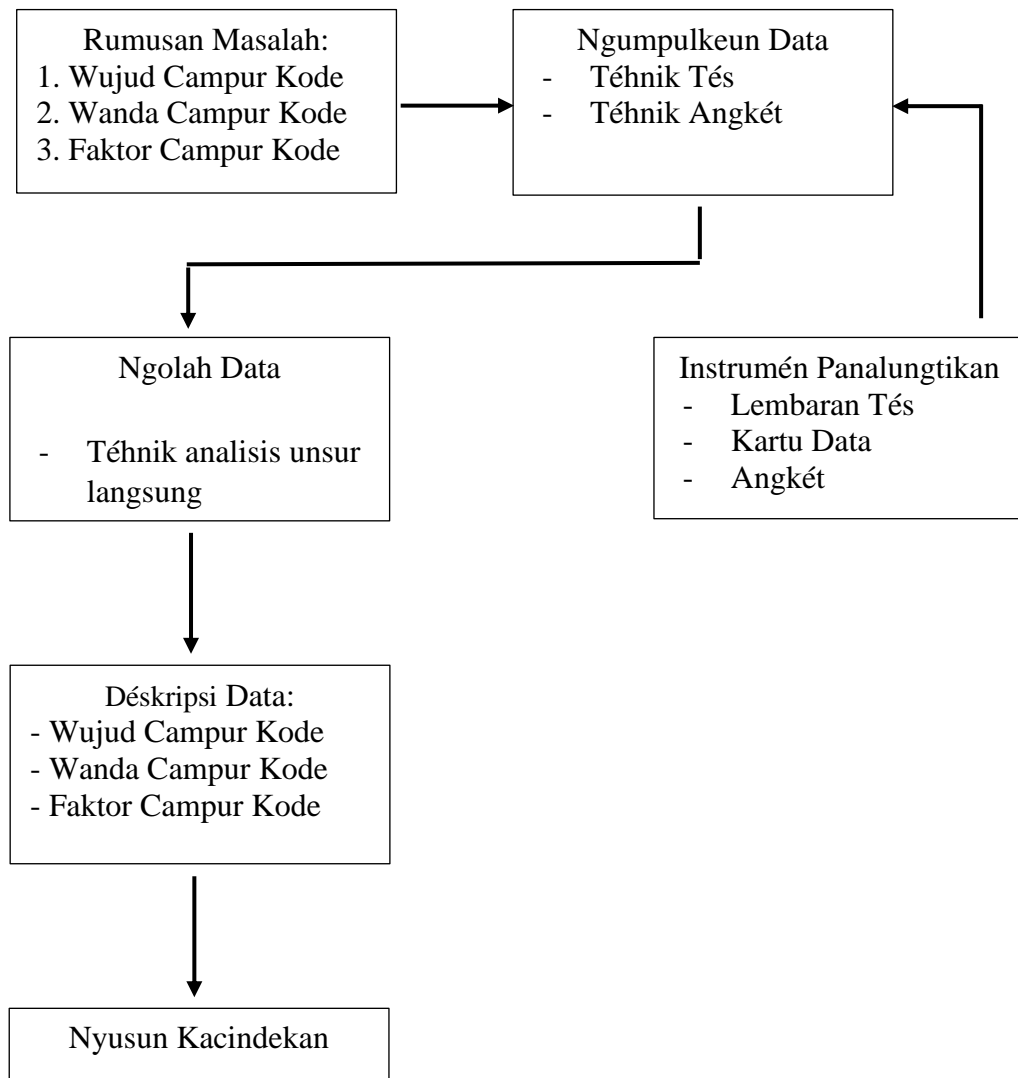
Rumusan Masalah:
1. Wujud Campur Kode
2. Wanda Campur Kode
3. Faktor Campur Kode

Ngumpulkeun Data
- Téhnik Tés
- Téhnik Angkét

Ngolah Data

- Téhnik analisis unsur langsung

Instrumén Panalungtikan
- Lembaran Tés
- Kartu Data
- Angkét

Déskripsi Data:
- Wujud Campur Kode
- Wanda Campur Kode
- Faktor Campur Kode

Nyusun Kacindekan